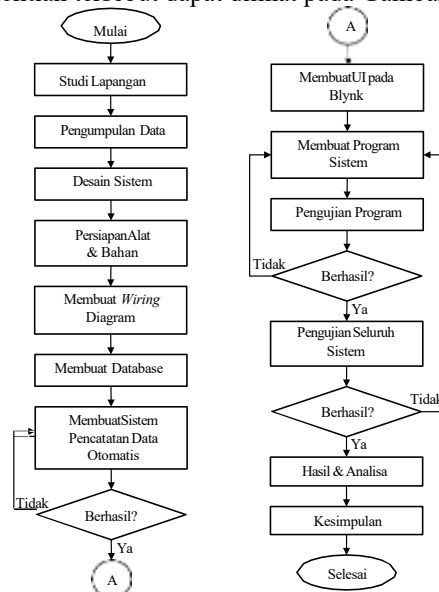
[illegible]

Mulai

Studi Lapangan

Pengumpulan Data

Desain Sistem

PersiapanAlat & Bahan

Membuat *Wiring* Diagram

Membuat Database

MembuatSistem Pencatatan Data Otomatis

Tidak

Berhasil?

Ya

A

A

MembuatUI pada Blynk

Membuat Program Sistem

Pengujian Program

Tidak

Berhasil?

Ya

Pengujian Seluruh Sistem

Berhasil?

Tidak

Ya

Hasil & Analisa

Kesimpulan

Selesai